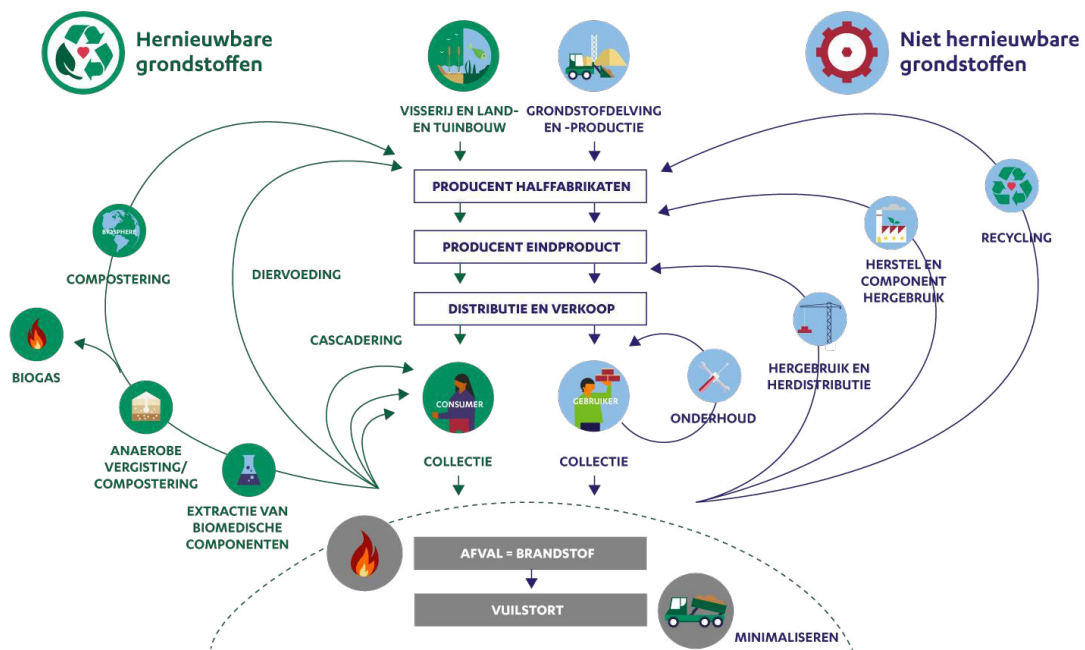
Hernieuwbare grondstoffen

VISSERIJ EN LAND- EN TUINBOUW

GRONDSTOFDELVING EN -PRODUCTIE

Niet hernieuwbare grondstoffen

PRODUCENT HALFFABRIKATEN

PRODUCENT EINDPRODUCT

DISTRIBUTIE EN VERKOOP

BIOSPHERE

COMPOSTERING

DIERVOEDING

RECYCLING

HERSTEL EN COMPONENT HERGEBRUIK

HERGEBRUIK EN HERDISTRIBUTIE

BIOGAS

CASCADERING

CONSUMER

GEBRUIKER

ONDERHOUD

ANAEROBE VERGISTING/ COMPOSTERING

EXTRACTIE VAN BIOMEDISCHE COMPONENTEN

COLLECTIE

COLLECTIE

AFVAL = BRANDSTOF

VUILSTORT

MINIMALISEREN